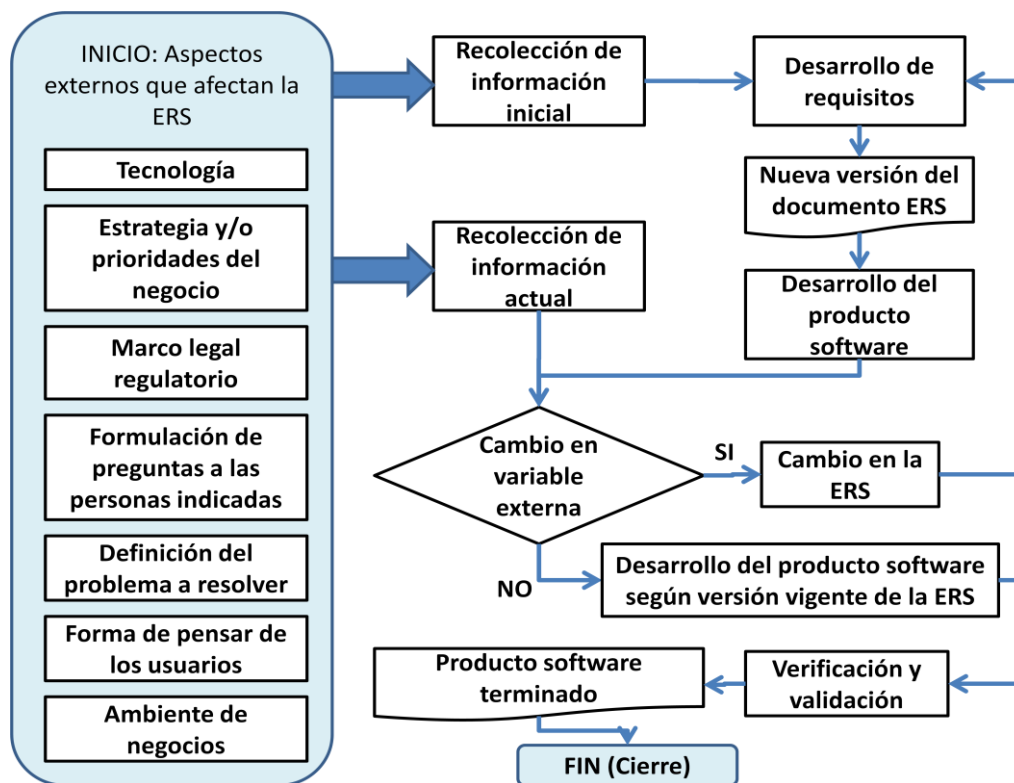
INICIO: Aspectos externos que afectan la ERS

Tecnología

Estrategia y/o prioridades del negocio

Marco legal regulatorio

Formulación de preguntas a las personas indicadas

Definición del problema a resolver

Forma de pensar de los usuarios

Ambiente de negocios

Recolección de información inicial

Desarrollo de requisitos

Nueva versión del documento ERS

Desarrollo del producto software

Recolección de información actual

Cambio en variable externa

SI

Cambio en la ERS

NO

Desarrollo del producto software según versión vigente de la ERS

Producto software terminado

Verificación y validación

FIN (Cierre)